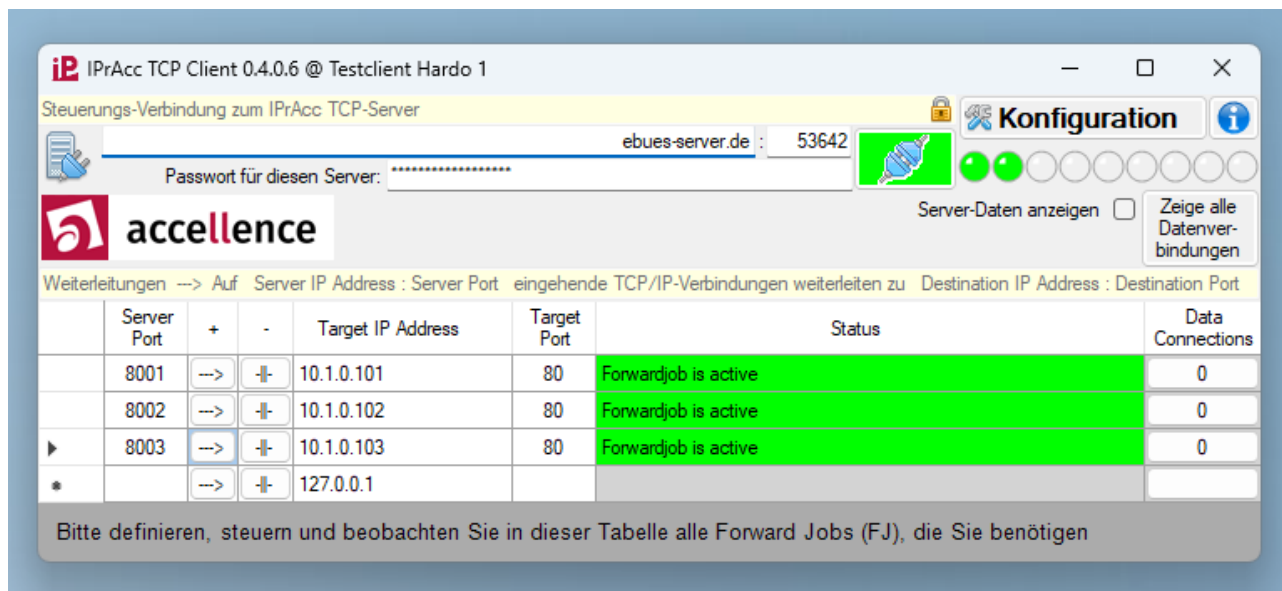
IPrAcc TCP Client 0.4.0.6 @ Testclient Hardo 1

Steuerungs-Verbindung zum IPrAcc TCP-Server

Konfiguration

ebues-server.de : 53642

Passwort für diesen Server: *******************

accellence

Server-Daten anzeigen

Zeige alle Datenverbindungen

Weiterleitungen ---> Auf Server IP Address : Server Port eingehende TCP/IP-Verbindungen weiterleiten zu Destination IP Address : Destination Port

| | Server Port | + | - | Target IP Address | Target Port | Status | Data Connections |
|---|---|---|---|---|---|---|---|
| | 8001 | ---> | -\|\|- | 10.1.0.101 | 80 | Forwardjob is active | 0 |
| | 8002 | ---> | -\|\|- | 10.1.0.102 | 80 | Forwardjob is active | 0 |
| ▸ | 8003 | ---> | -\|\|- | 10.1.0.103 | 80 | Forwardjob is active | 0 |
| * | | ---> | -\|\|- | 127.0.0.1 | | | |

Bitte definieren, steuern und beobachten Sie in dieser Tabelle alle Forward Jobs (FJ), die Sie benötigen